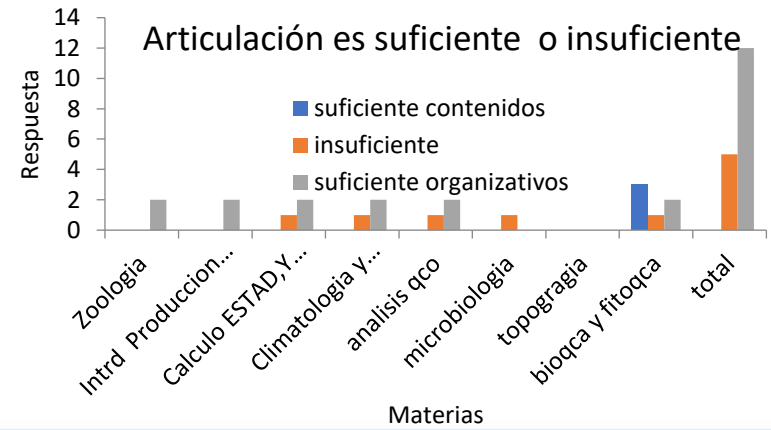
Articulación es suficiente o insuficiente

14
12
10
8
6
4
2
0

Respuesta

suficiente contenidos
insuficiente
suficiente organizativos

Zoologia
Intrd Produccion...
Calculo ESTAD, Y...
Climatologia y...
analisis qco
microbiologia
topogragia
bioqca y fitoqca
total

Materias